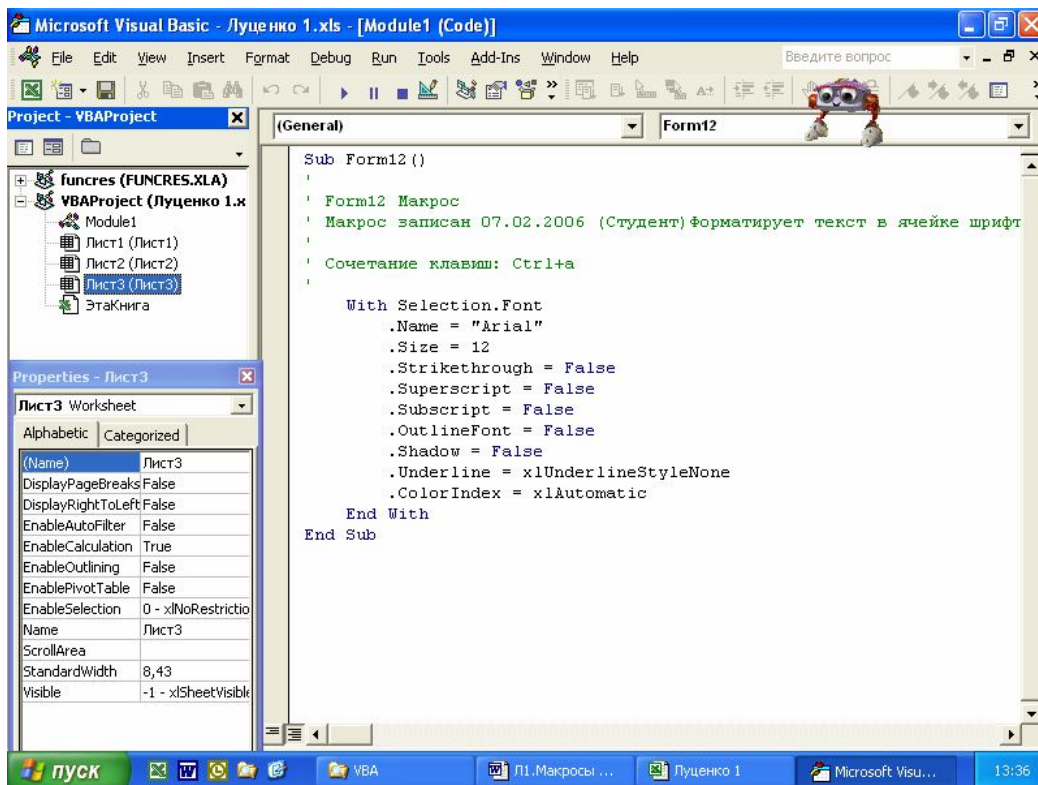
Microsoft Visual Basic - Луценко 1.xls - [Module1 (Code)]

File Edit View Insert Format Debug Run Tools Add-Ins Window Help

Введите вопрос

Project - VBAProject

funcres (FUNCRES.XLA)
VBAProject (Луценко 1.x
Module1
Лист1 (Лист1)
Лист2 (Лист2)
Лист3 (Лист3)
ЭтаКнига

Properties - Лист3

Лист3 Worksheet

Alphabetic | Categorized

| (Name) | Лист3 |
|---|---|
| DisplayPageBreaks | False |
| DisplayRightToLeft | False |
| EnableAutoFilter | False |
| EnableCalculation | True |
| EnableOutlining | False |
| EnablePivotTable | False |
| EnableSelection | 0 - xlNoRestrictio |
| Name | Лист3 |
| ScrollArea | |
| StandardWidth | 8,43 |
| Visible | -1 - xlSheetVisible |

(General)

Form12

Sub Form12()
'
' Form12 Макрос
' Макрос записан 07.02.2006 (Студент)Форматирует текст в ячейке шрифт
'
' Сочетание клавиш: Ctrl+a
'
With Selection.Font
.Name = "Arial"
.Size = 12
.Strikethrough = False
.Superscript = False
.Subscript = False
.OutlineFont = False
.Shadow = False
.Underline = xlUnderlineStyleNone
.ColorIndex = xlAutomatic
End With
End Sub

пуск

VBA

П1.Макросы ...

Луценко 1

Microsoft Visu...

13:36